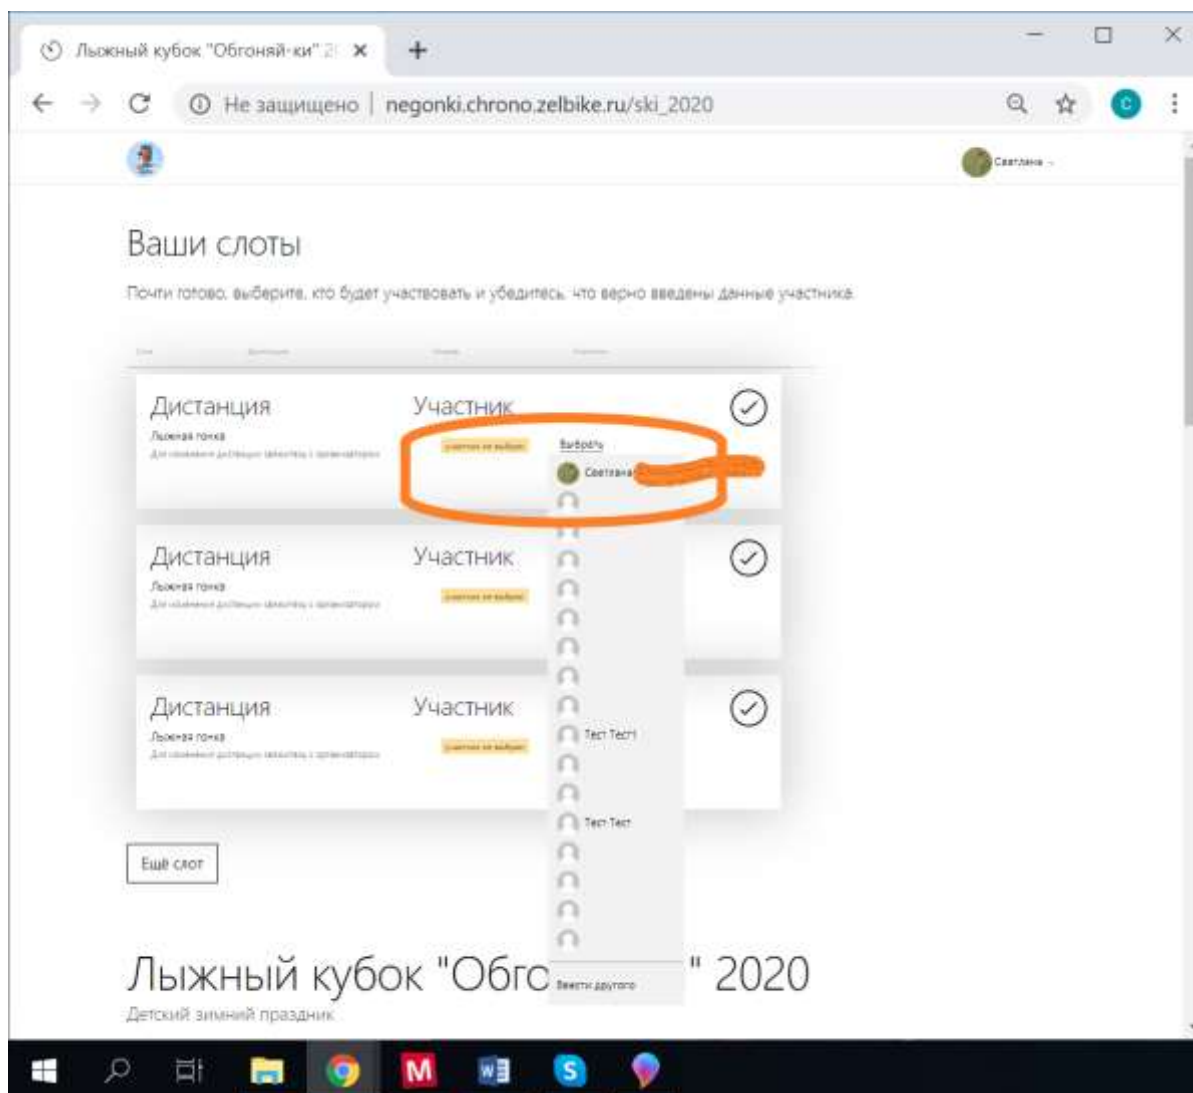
Лыжный кубок "Обгоняй-ки" 2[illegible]

Не защищено | negonki.chrono.zelbike.ru/ski_2020

Светлана

Ваши слоты

Почти готово, выберите, кто будет участвовать и убедитесь, что верно введены данные участника

Дистанция
Лыжная гонка
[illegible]

Участник
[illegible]

Выбрать
Светлана

Дистанция
Лыжная гонка
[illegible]

Участник
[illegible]

Дистанция
Лыжная гонка
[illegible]

Участник
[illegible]

Тест Тест
Тест Тест
Ввести другого

Ещё слот

Лыжный кубок "Обгс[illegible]" 2020
Детский зимний праздник